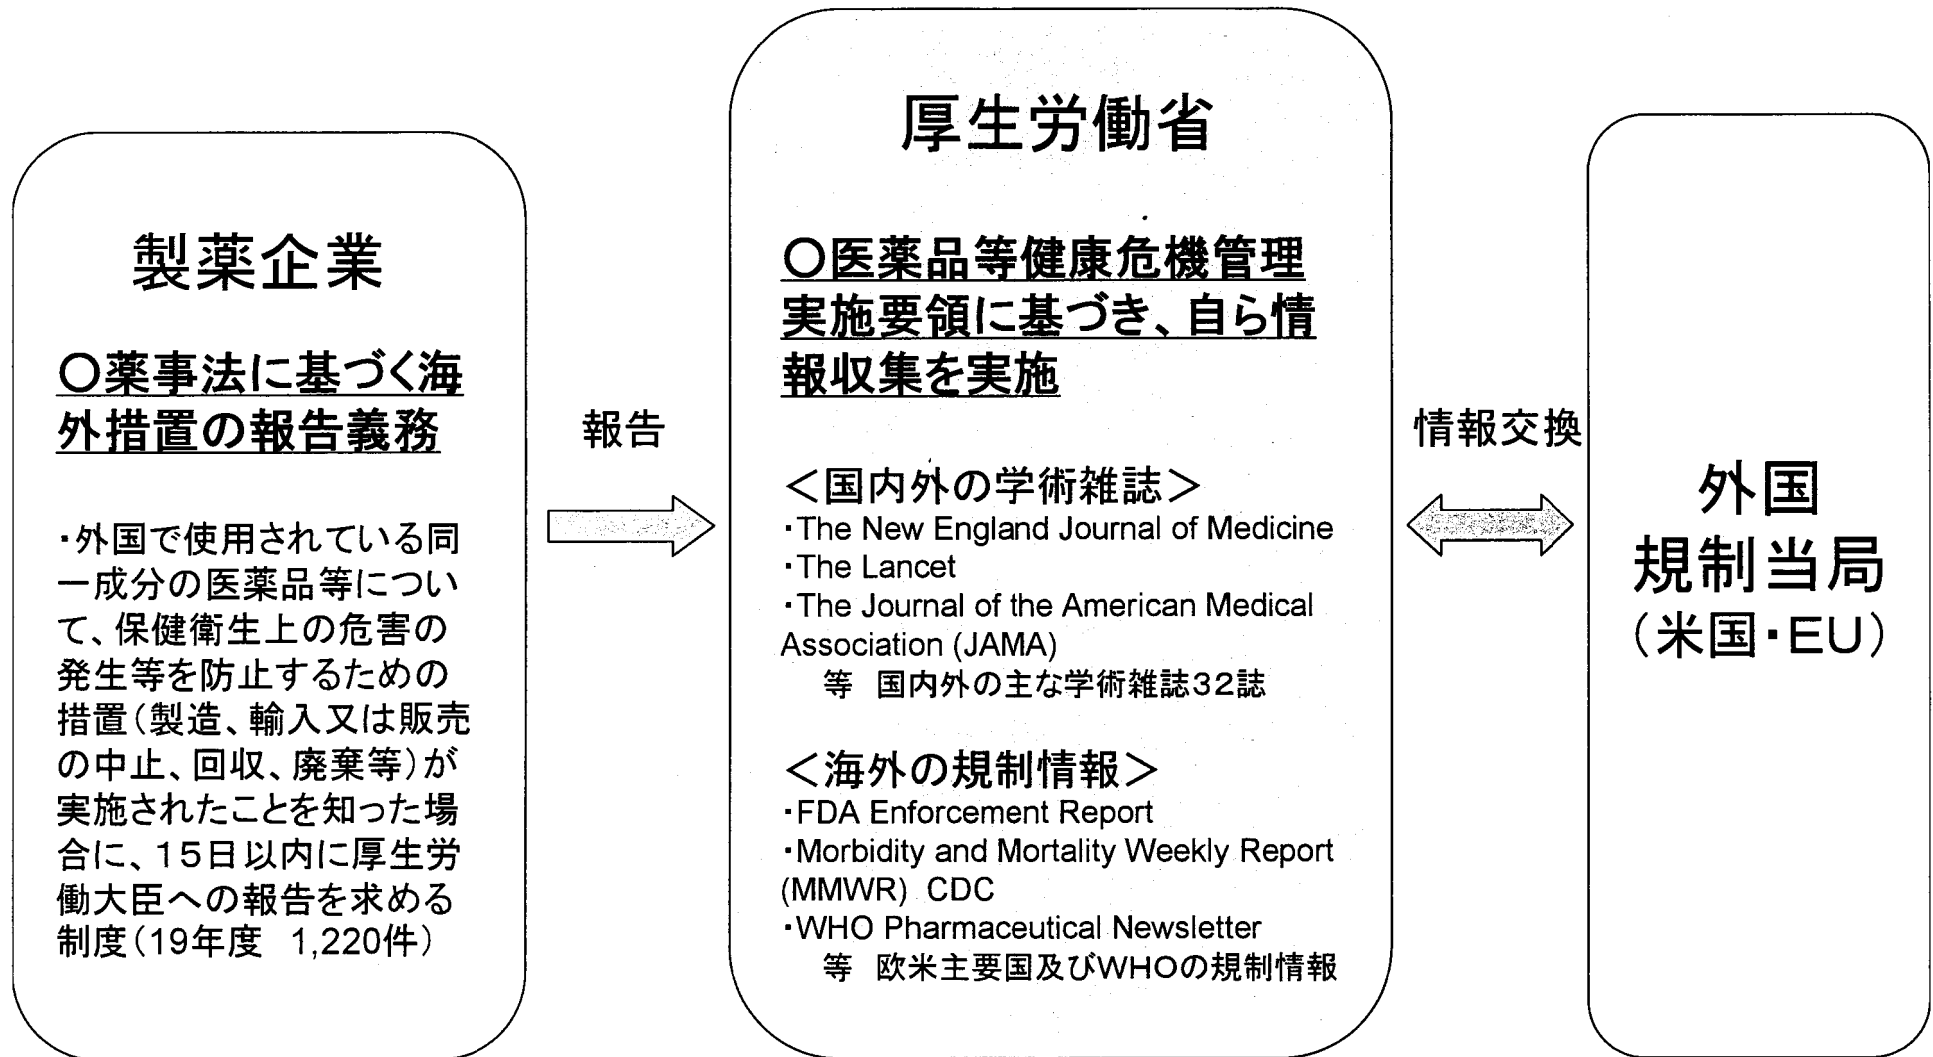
製薬企業

○薬事法に基づく海外措置の報告義務

・外国で使用されている同一成分の医薬品等について、保健衛生上の危害の発生等を防止するための措置（製造、輸入又は販売の中止、回収、廃棄等）が実施されたことを知った場合に、15日以内に厚生労働大臣への報告を求める制度（19年度 1,220件）

報告

厚生労働省

○医薬品等健康危機管理実施要領に基づき、自ら情報収集を実施

＜国内外の学術雑誌＞
・The New England Journal of Medicine
・The Lancet
・The Journal of the American Medical Association (JAMA)
等 国内外の主な学術雑誌32誌

＜海外の規制情報＞
・FDA Enforcement Report
・Morbidity and Mortality Weekly Report (MMWR) CDC
・WHO Pharmaceutical Newsletter
等 欧米主要国及びWHOの規制情報

情報交換

外国
規制当局
（米国・EU）